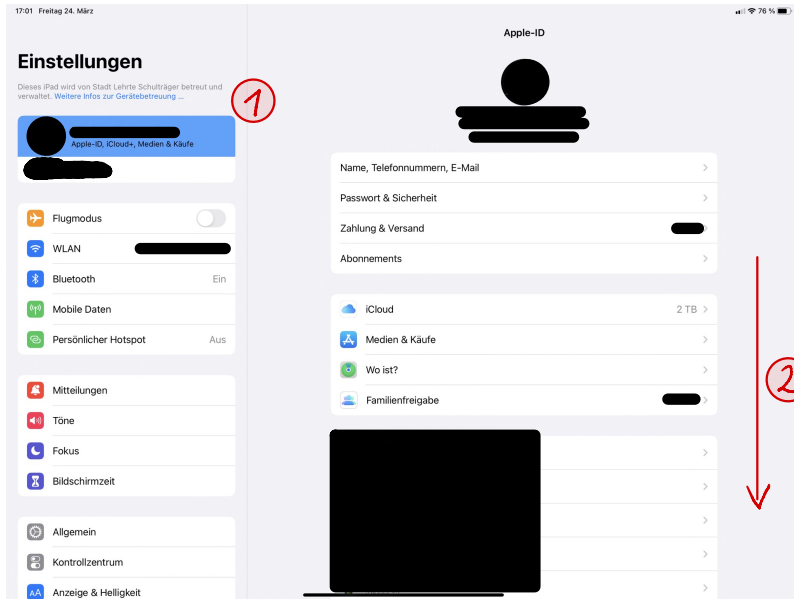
17:01 Freitag 24. März

76 %

Einstellungen

Dieses iPad wird von Stadt Lehrte Schulträger betreut und verwaltet. Weitere Infos zur Gerätebetreuung ...

1

Apple-ID, iCloud+, Medien & Käufe

Flugmodus

WLAN

Bluetooth Ein

Mobile Daten

Persönlicher Hotspot Aus

Mitteilungen

Töne

Fokus

Bildschirmzeit

Allgemein

Kontrollzentrum

Anzeige & Helligkeit

Apple-ID

Name, Telefonnummern, E-Mail

Passwort & Sicherheit

Zahlung & Versand

Abonnements

iCloud 2 TB

Medien & Käufe

Wo ist?

Familienfreigabe

2